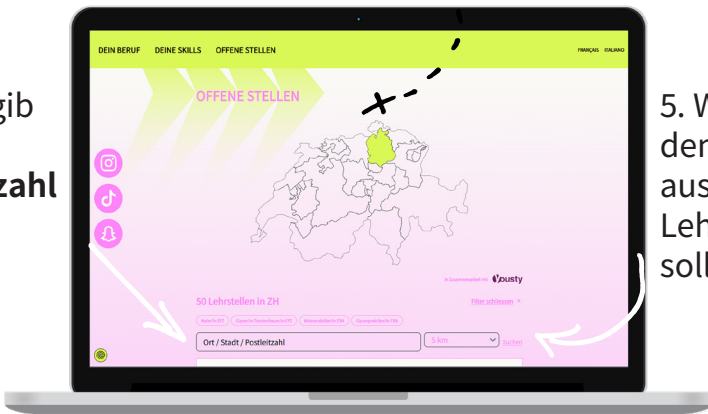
gib

zahl

DEIN BERUF DEINE SKILLS OFFENE STELLEN

FRANÇAIS ITALIANO

OFFENE STELLEN

In Zusammenarbeit mit yousty

50 Lehrstellen in ZH

Filter schliessen

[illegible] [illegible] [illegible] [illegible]

Ort / Stadt / Postleitzahl

5 km

Suchen

5. W
den
aus
Leh
soll